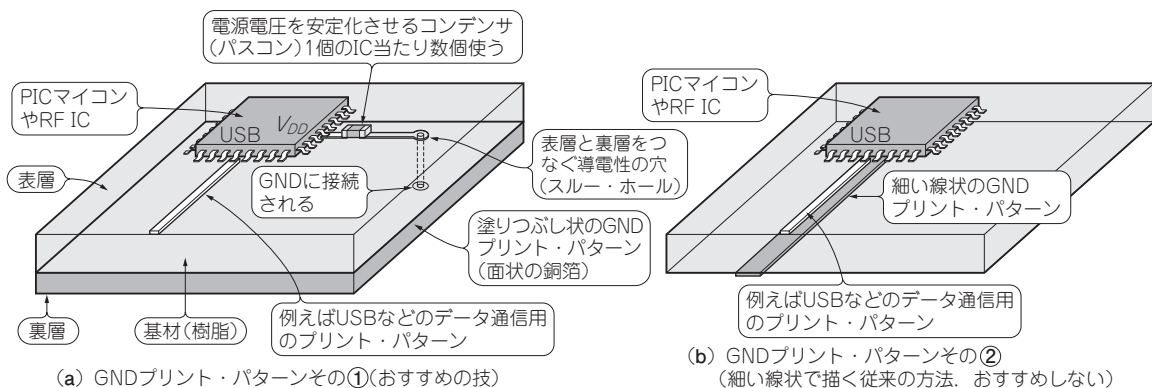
電源電圧を安定化させるコンデンサ（パスコン）1個のIC当たり数個使う

PICマイコンやRF IC

USB $V_{DD}$

表層と裏層をつなぐ導電性の穴（スルー・ホール）

表層

GNDに接続される

塗りつぶし状のGNDプリント・パターン（面状の銅箔）

裏層

基材（樹脂）

例えばUSBなどのデータ通信用のプリント・パターン

(a) GNDプリント・パターンその①（おすすめの技）

PICマイコンやRF IC

USB

細い線状のGNDプリント・パターン

例えばUSBなどのデータ通信用のプリント・パターン

(b) GNDプリント・パターンその②（細い線状で描く従来の方法．おすすめしない）